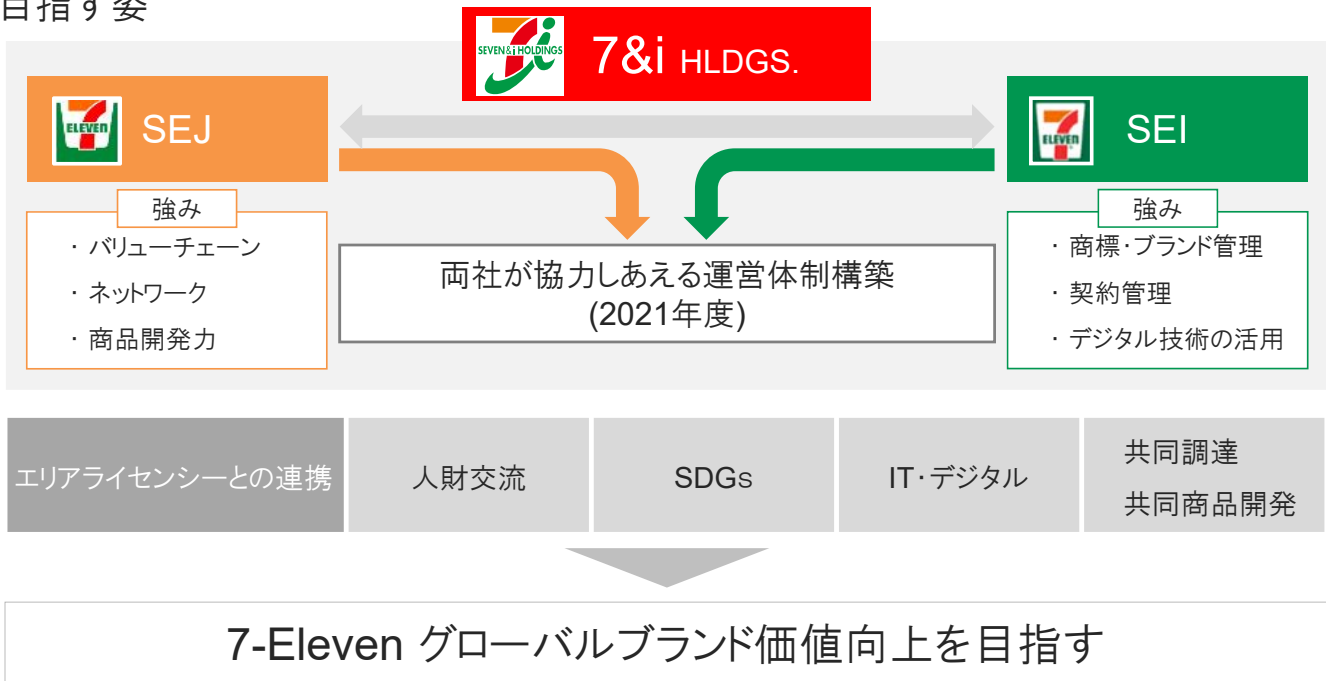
目指す姿

SEVEN & i HOLDINGS 7&i HLDGS.

ELEVEN SEJ

ELEVEN SEI

強み
・バリューチェーン
・ネットワーク
・商品開発力

両社が協力しあえる運営体制構築
(2021年度)

強み
・商標･ブランド管理
・契約管理
・デジタル技術の活用

| エリアライセンシーとの連携 | 人財交流 | SDGs | IT･デジタル | 共同調達 共同商品開発 |
|---|---|---|---|---|

7-Eleven グローバルブランド価値向上を目指す